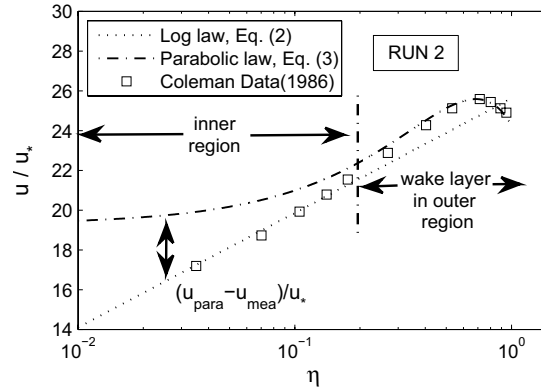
Log law, Eq. (2)
Parabolic law, Eq. (3)
Coleman Data(1986)

RUN 2

inner region

wake layer in outer region

$(u_{para}-u_{mea})/u_*$

$u / u_*$

30
28
26
24
22
20
18
16
14

$10^{-2}$
$10^{-1}$
$10^{0}$

η